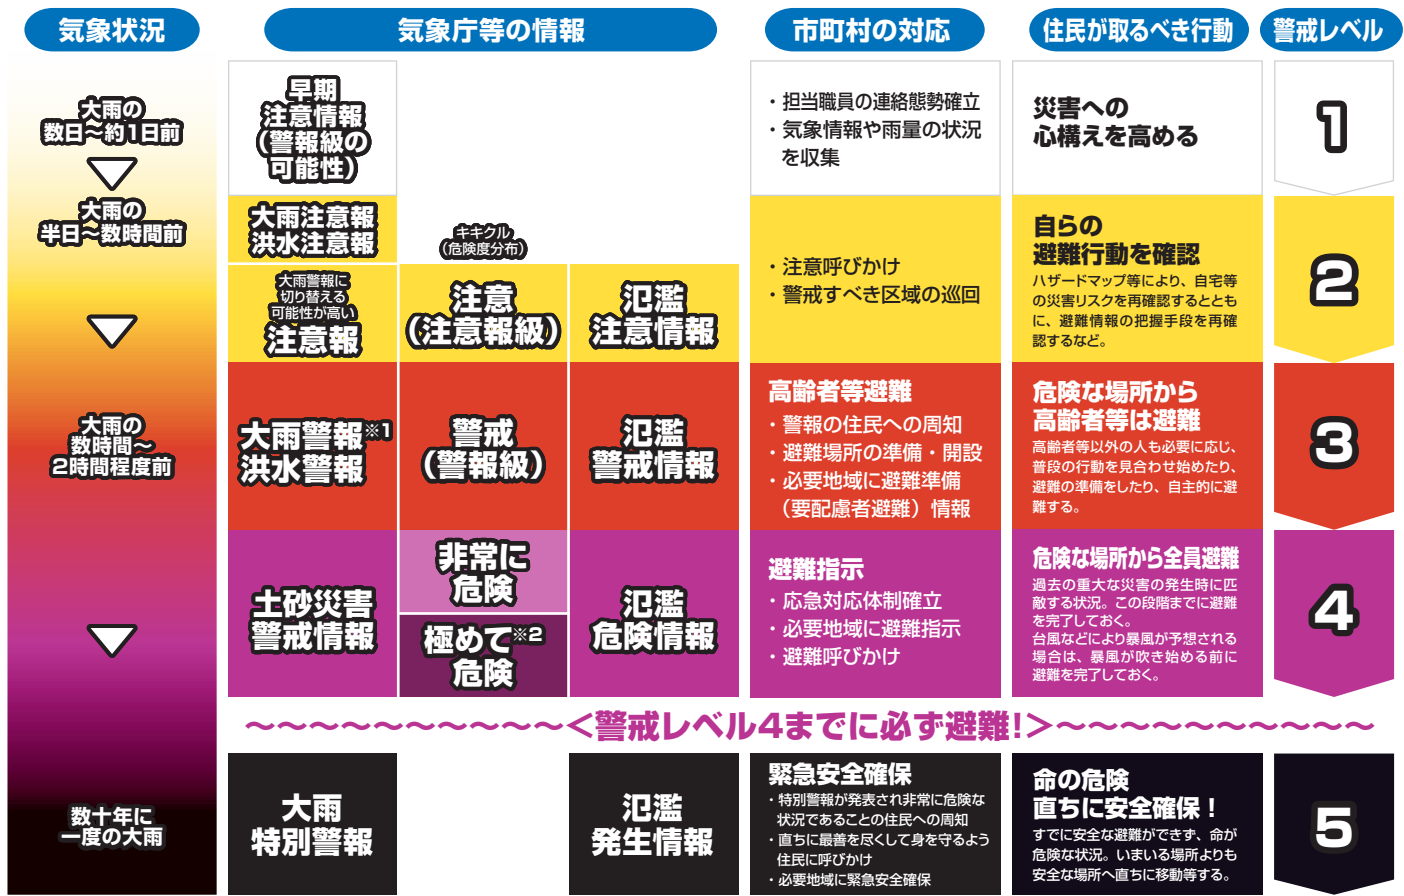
気象状況

気象庁等の情報

市町村の対応

住民が取るべき行動

警戒レベル

大雨の数日～約1日前

早期注意情報（警報級の可能性）

・担当職員の連絡態勢確立
・気象情報や雨量の状況を収集

災害への心構えを高める

1

大雨の半日～数時間前

大雨注意報
洪水注意報

キキクル（危険度分布）

大雨警報に切り替える可能性が高い注意報

注意（注意報級）

氾濫注意情報

・注意呼びかけ
・警戒すべき区域の巡回

自らの避難行動を確認
ハザードマップ等により、自宅等の災害リスクを再確認するとともに、避難情報の把握手段を再確認するなど。

2

大雨の数時間～2時間程度前

大雨警報※1
洪水警報

警戒（警報級）

氾濫警戒情報

高齢者等避難
・警報の住民への周知
・避難場所の準備・開設
・必要地域に避難準備（要配慮者避難）情報

危険な場所から高齢者等は避難
高齢者等以外の人も必要に応じ、普段の行動を見合わせ始めたり、避難の準備をしたり、自主的に避難する。

3

土砂災害警戒情報

非常に危険

極めて※2危険

氾濫危険情報

避難指示
・応急対応体制確立
・必要地域に避難指示
・避難呼びかけ

危険な場所から全員避難
過去の重大な災害の発生時に匹敵する状況。この段階までに避難を完了しておく。
台風などにより暴風が予想される場合は、暴風が吹き始める前に避難を完了しておく。

4

～～～～～～～～～～＜警戒レベル4までに必ず避難！＞～～～～～～～～～～

数十年に一度の大雨

大雨特別警報

氾濫発生情報

緊急安全確保
・特別警報が発表され非常に危険な状況であることの住民への周知
・直ちに最善を尽くして身を守るよう住民に呼びかけ
・必要地域に緊急安全確保

命の危険直ちに安全確保！
すでに安全な避難ができず、命が危険な状況。いまいる場所よりも安全な場所へ直ちに移動等する。

5